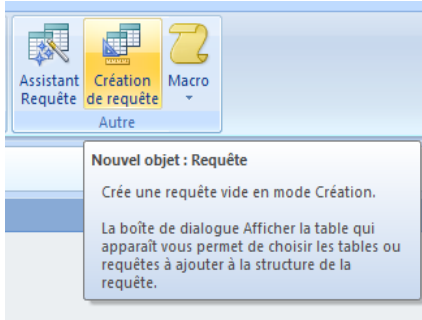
Assistant Requête

Création de requête

Macro

Autre

Nouvel objet : Requête

Crée une requête vide en mode Création.

La boîte de dialogue Afficher la table qui apparaît vous permet de choisir les tables ou requêtes à ajouter à la structure de la requête.